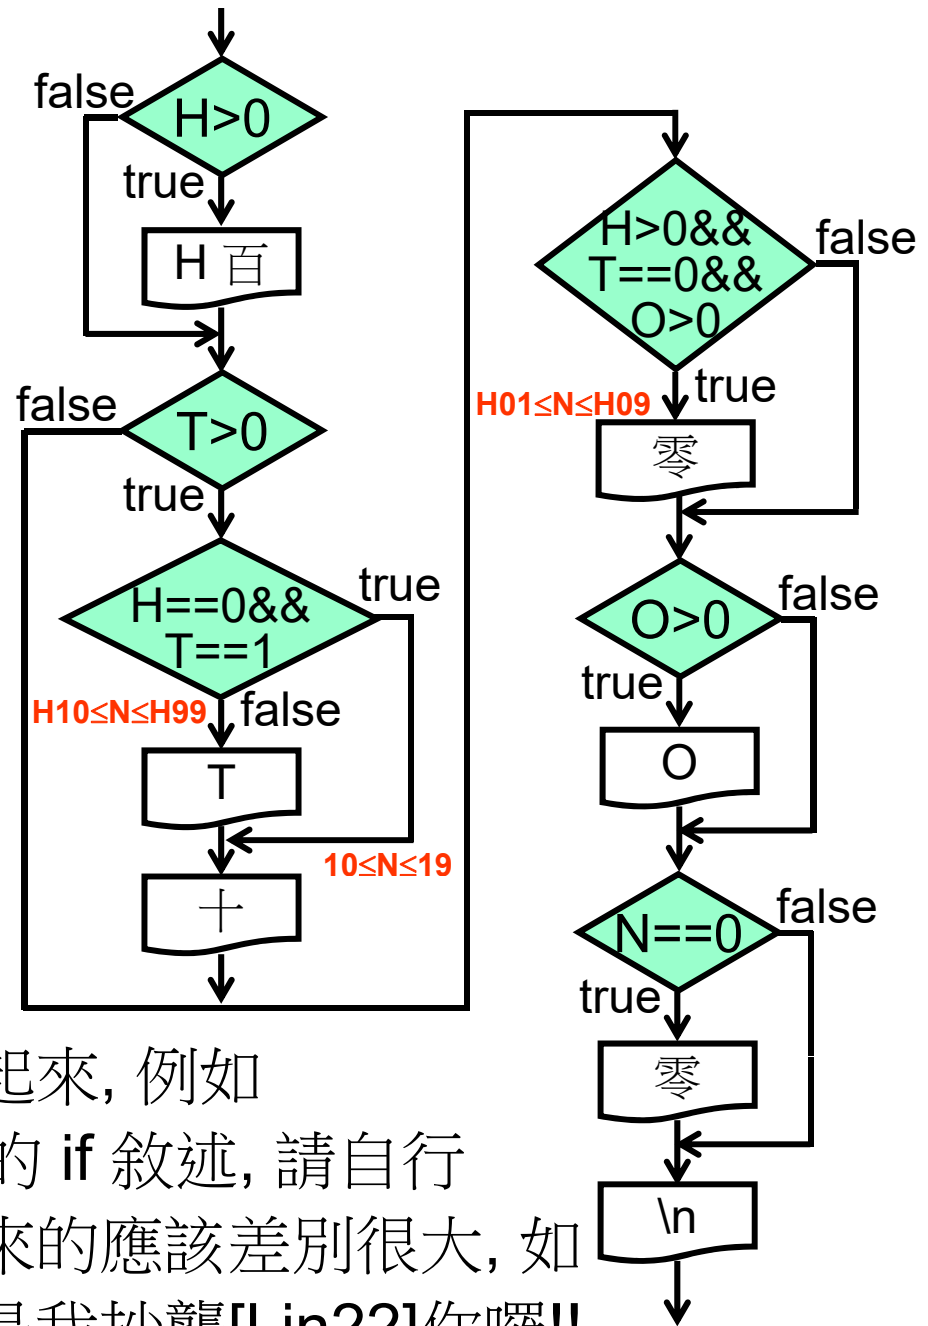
false
H>0
true
H 百
false
T>0
true
H==0&&
T==1
true
H10≤N≤H99
false
T
10≤N≤19
十
H>0&&
T==0&&
O>0
false
H01≤N≤H09
true
零
O>0
false
true
O
N==0
false
true
零
\n
起來, 例如
的 if 敘述, 請自行
來的應該差別很大, 如
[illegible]